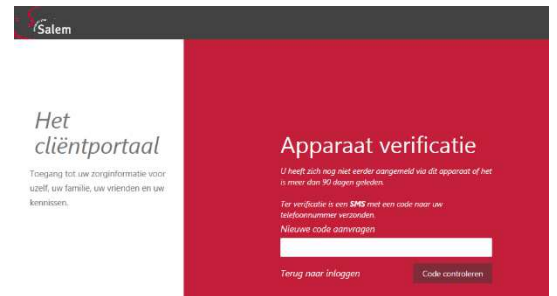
Salem

Het cliëntportaal

Toegang tot uw zorginformatie voor uzelf, uw familie, uw vrienden en uw kennissen.

Apparaat verificatie

U heeft zich nog niet eerder aangemeld via dit apparaat of het is meer dan 90 dagen geleden.

Ter verificatie is een SMS met een code naar uw telefoonnummer verzonden.

Nieuwe code aanvragen

Terug naar inloggen

Code controleren